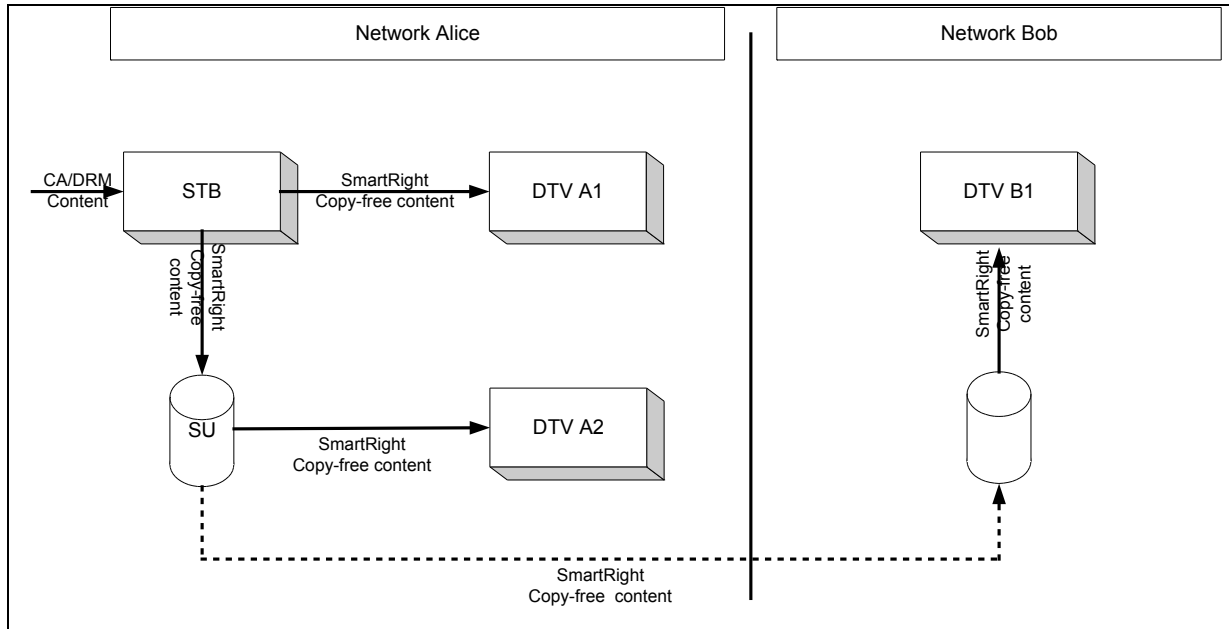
Network Alice

Network Bob

CA/DRM Content

STB

SmartRight Copy-free content

DTV A1

SmartRight Copy-free content

DTV B1

SmartRight Copy-free content

SU

SmartRight Copy-free content

DTV A2

SmartRight Copy-free content